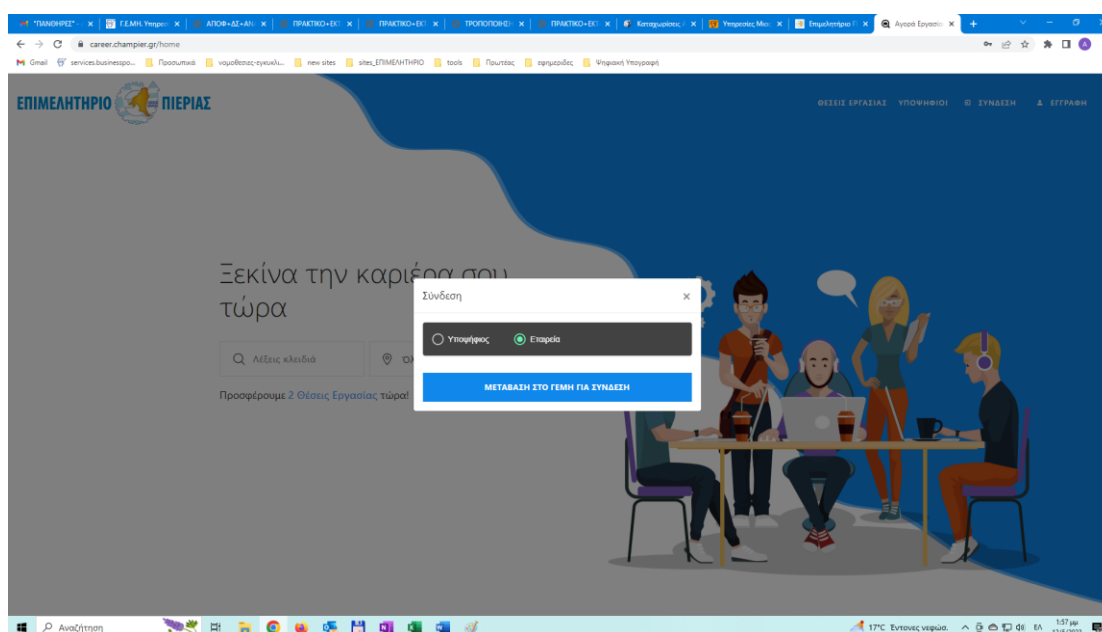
"ΠΑΝΘΗΡΕΣ" | Γ.Ε.ΜΗ. Υπηρεσ | ΑΠΟΦ+ΔΣ+ΑΝ | ΠΡΑΚΤΙΚΟ+ΕΚΤ | ΠΡΑΚΤΙΚΟ+ΕΚΤ | ΤΡΟΠΟΠΟΙΗΣ | ΠΡΑΚΤΙΚΟ+ΕΚΤ | Καταχωρίσεις | Υπηρεσίες Μια | Επιμελητήριο Π | Αγορά Εργασία

career.champier.gr/home

Gmail | services.businesspo... | Προσωπικά | νομοθεσιες-εγκυκλι... | new sites | sites_ΕΠΙΜΕΛΗΤΗΡΙΟ | tools | Πρωτέας | εφημεριδες | Ψηφιακή Υπογραφή

ΕΠΙΜΕΛΗΤΗΡΙΟ ΠΙΕΡΙΑΣ

ΘΕΣΕΙΣ ΕΡΓΑΣΙΑΣ ΥΠΟΨΗΦΙΟΙ ΣΥΝΔΕΣΗ ΕΓΓΡΑΦΗ

Ξεκίνα την καριέρα σου τώρα

Λέξεις κλειδιά

Προσφέρουμε 2 Θέσεις Εργασίας τώρα!

Σύνδεση ×

Υποψήφιος Εταιρεία

ΜΕΤΑΒΑΣΗ ΣΤΟ ΓΕΜΗ ΓΙΑ ΣΥΝΔΕΣΗ

Αναζήτηση

17°C Έντονες νεφώσ. ΕΛ 1:57 μμ